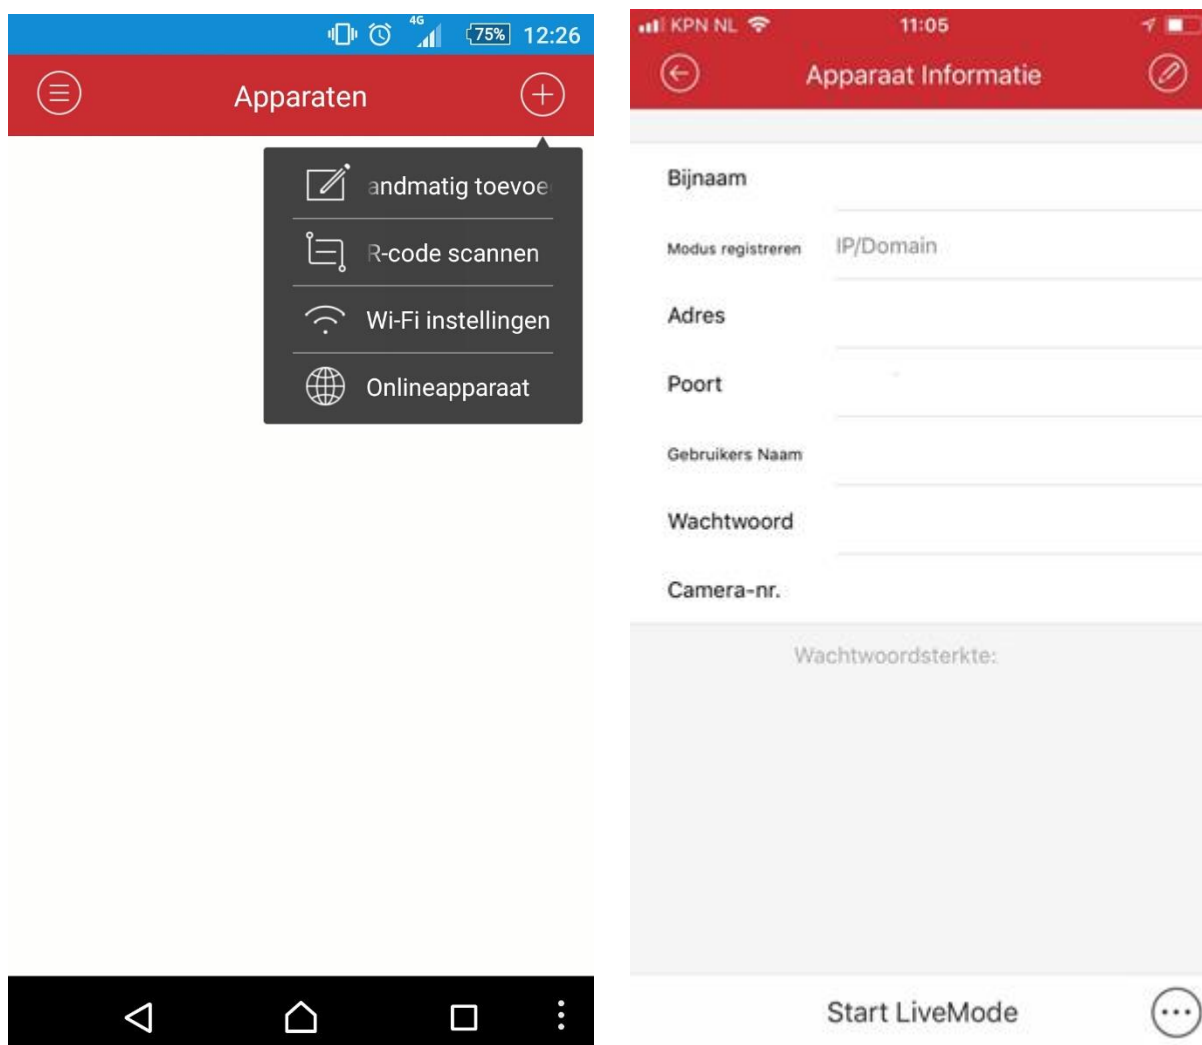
4G 75% 12:26

Apparaten

andmatig toevoe

R-code scannen

Wi-Fi instellingen

Onlineapparaat

KPN NL 11:05

Apparaat Informatie

Bijnaam

Modus registreren IP/Domain

Adres

Poort

Gebruikers Naam

Wachtwoord

Camera-nr.

Wachtwoordsterkte:

Start LiveMode